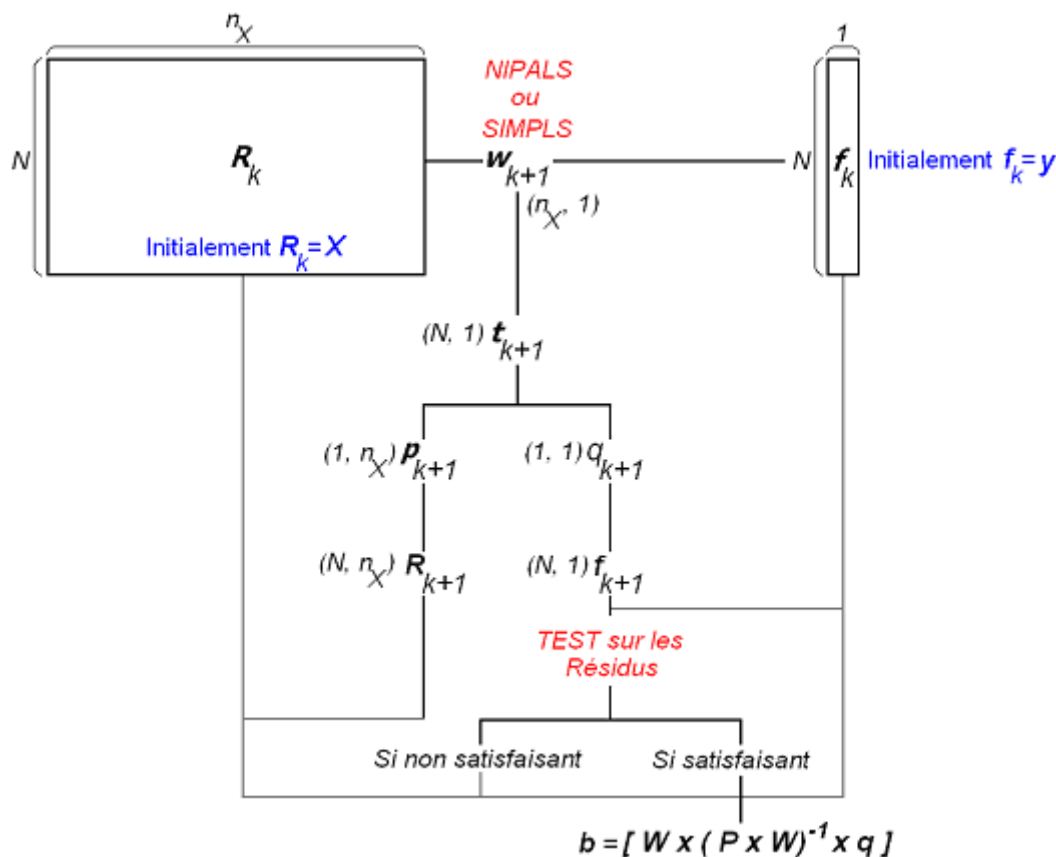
$n_X$

1

NIPALS
ou
SIMPLS

N

$R_k$

$w_{k+1}$

N

$f_k$

Initialement $f_k = y$

$(n_X, 1)$

Initialement $R_k = X$

$(N, 1)$ $t_{k+1}$

$(1, n_X)$ $p_{k+1}$

$(1, 1)$ $q_{k+1}$

$(N, n_X)$ $R_{k+1}$

$(N, 1)$ $f_{k+1}$

TEST sur les
Résidus

Si non satisfaisant

Si satisfaisant

$b = [ W \times ( P \times W)^{-1} \times q ]$